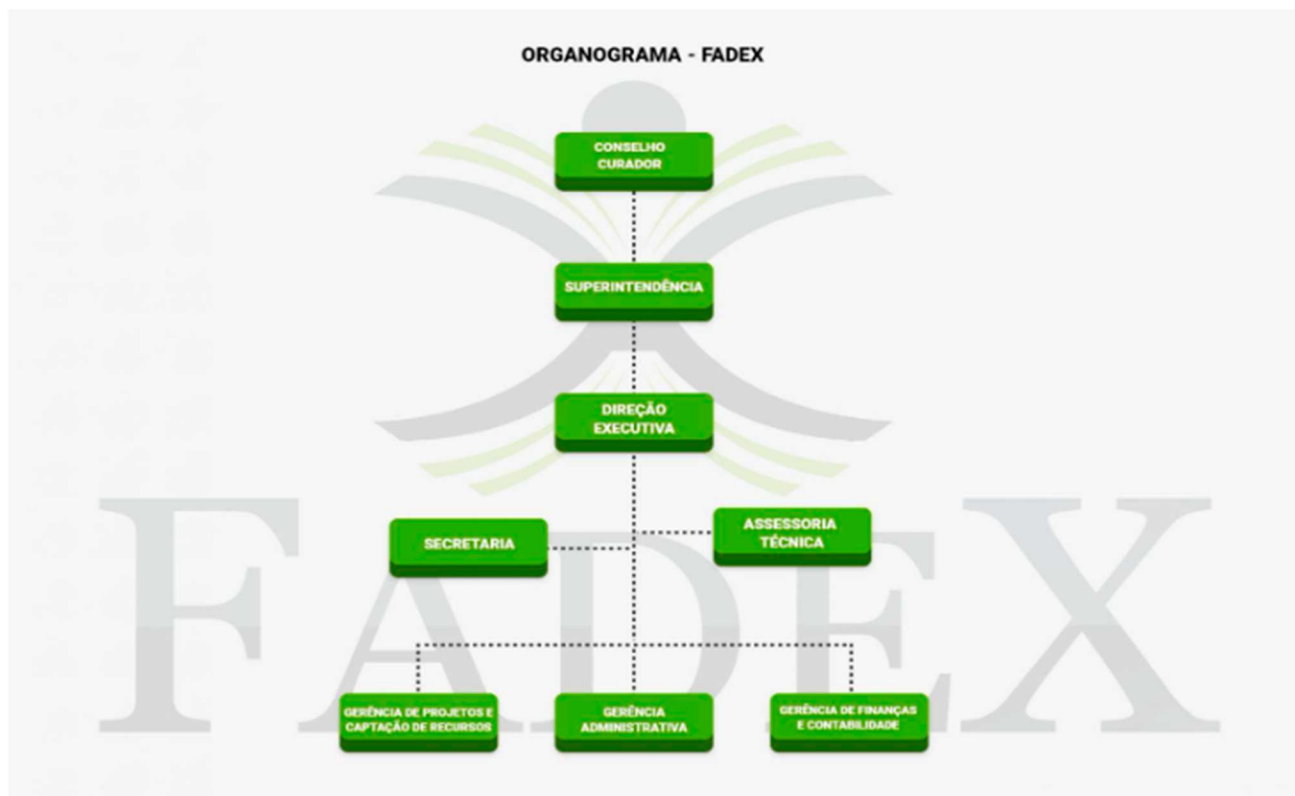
ORGANOGRAMA - FADEX

CONSELHO CURADOR

SUPERINTENDÊNCIA

DIREÇÃO EXECUTIVA

SECRETARIA

ASSESSORIA TÉCNICA

GERÊNCIA DE PROJETOS E CAPTAÇÃO DE RECURSOS

GERÊNCIA ADMINISTRATIVA

GERÊNCIA DE FINANÇAS E CONTABILIDADE

FADEX